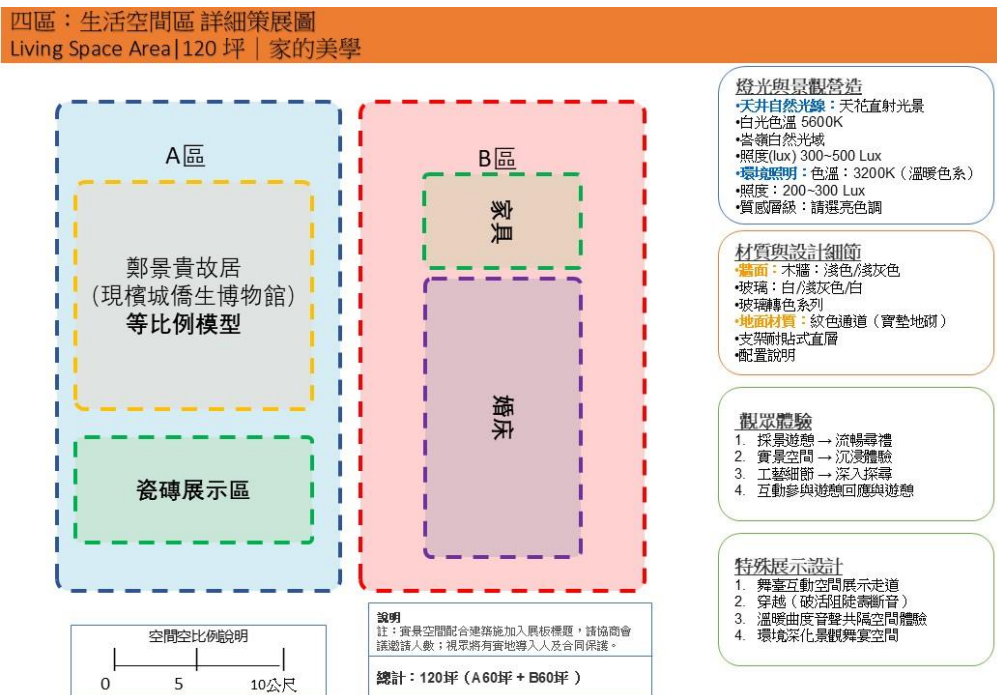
四區：生活空間區 詳細策展圖
Living Space Area|120 坪｜家的美學

A區

鄭景貴故居
(現檳城僑生博物館)
等比例模型

瓷磚展示區

B區

家具

婚床

燈光與景觀營造
•天井自然光線：天花直射光景
•白光色溫 5600K
•嵩嶺自然光域
•照度(lux) 300~500 Lux
•環境照明：色溫：3200K（溫暖色系）
•照度：200~300 Lux
•質感層級：請選亮色調

材質與設計細節
•牆面：木牆：淺色/淺灰色
•玻璃：白/淺灰色/白
•玻璃磚色系列
•地面材質：紋色通道（實墊地磚）
•支架耐貼式直層
•配置說明

觀眾體驗
1. 採景遊憩 → 流暢尋禮
2. 實景空間 → 沉浸體驗
3. 工藝細節 → 深入探尋
4. 互動參與遊憩回應與遊憩

特殊展示設計
1. 舞臺互動空間展示走道
2. 穿越（破活阻陡壽斷音）
3. 溫暖曲度音聲共隔空間體驗
4. 環境深化景觀舞宴空間

空間空比例說明
0 5 10公尺

說明
註：實景空間配合建築施加入展板標題，請協商會議邀請人數；視眾將有實地導入人及合同保護。

總計：120坪（A 60坪 + B 60坪）